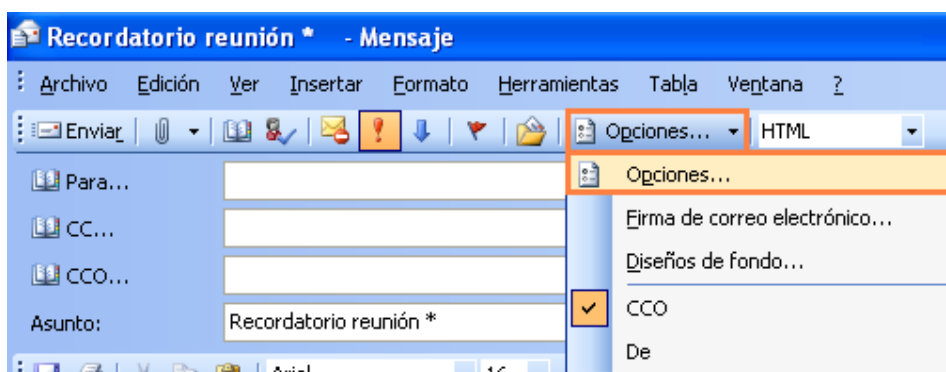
Recordatorio reunión * - Mensaje

Archivo Edición Ver Insertar Formato Herramientas Tabla Ventana ?

Enviar Opciones... HTML

Para...

CC...

CCO...

Asunto: Recordatorio reunión *

Opciones...

Firma de correo electrónico...

Diseños de fondo...

CCO

De

Arial 16